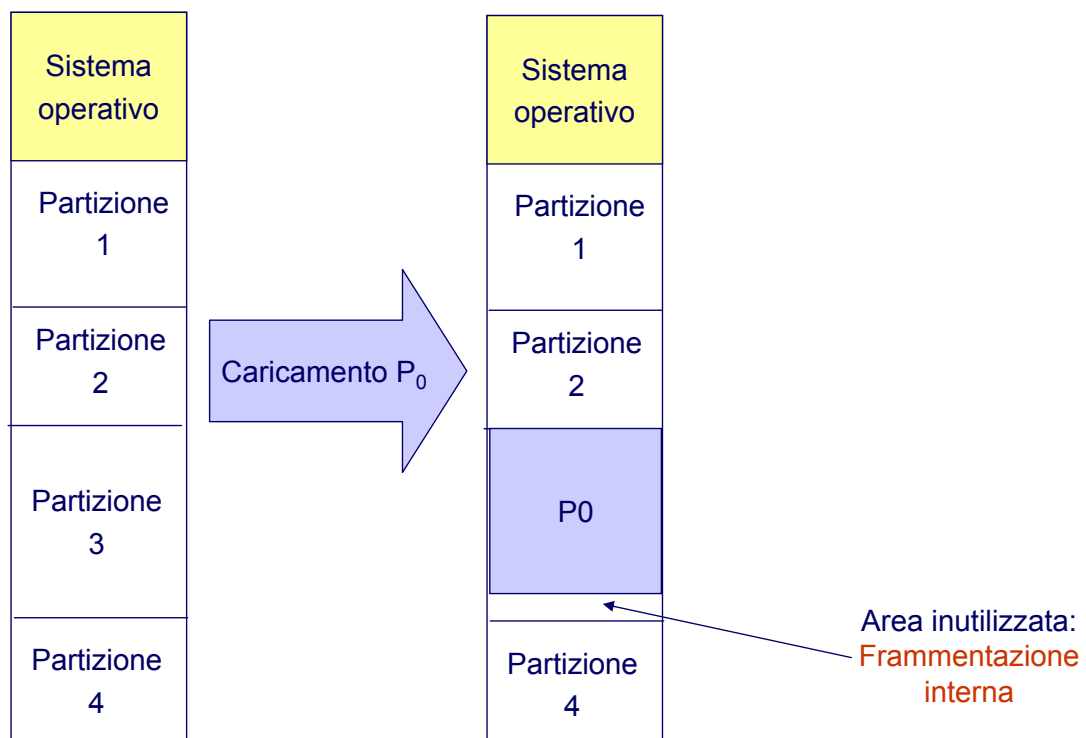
Sistema operativo

Partizione 1

Partizione 2

Partizione 3

Partizione 4

Caricamento $P_0$

Sistema operativo

Partizione 1

Partizione 2

P0

Partizione 4

Area inutilizzata: Frammentazione interna